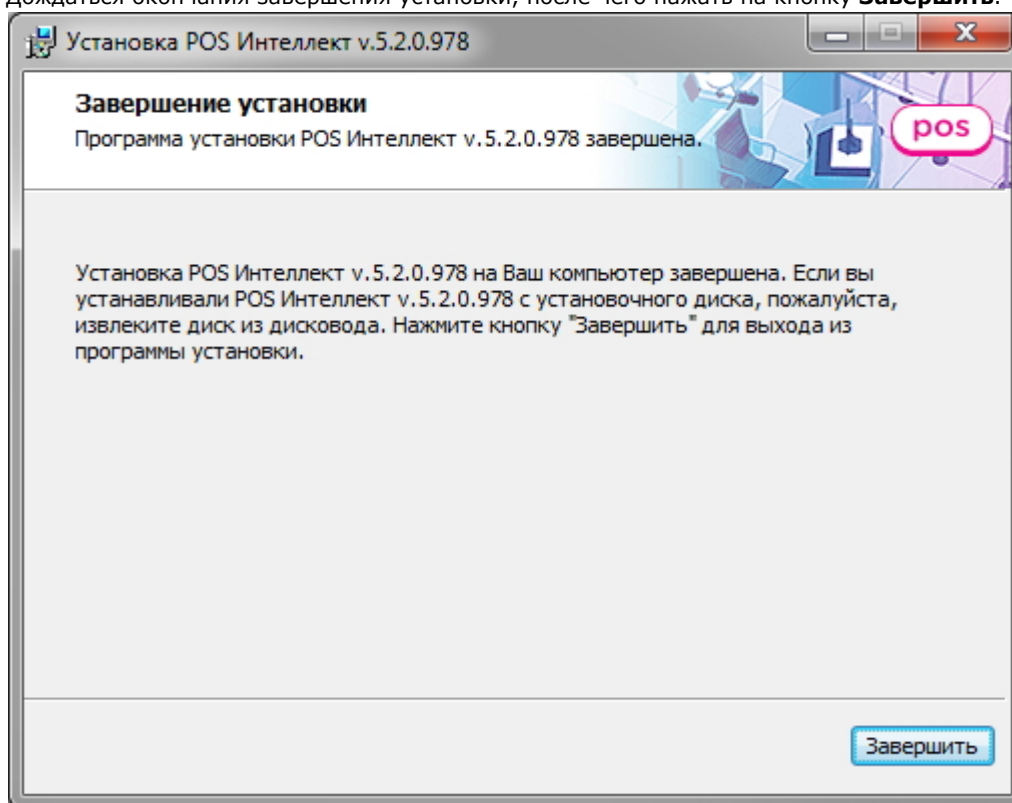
Дождаться окончания завершения установки, после чего нажать на кнопку **Завершить**.

Установка POS Интеллект v.5.2.0.978

**Завершение установки**
Программа установки POS Интеллект v.5.2.0.978 завершена.

pos

Установка POS Интеллект v.5.2.0.978 на Ваш компьютер завершена. Если вы устанавливали POS Интеллект v.5.2.0.978 с установочного диска, пожалуйста, извлеките диск из дисковода. Нажмите кнопку "Завершить" для выхода из программы установки.

Завершить